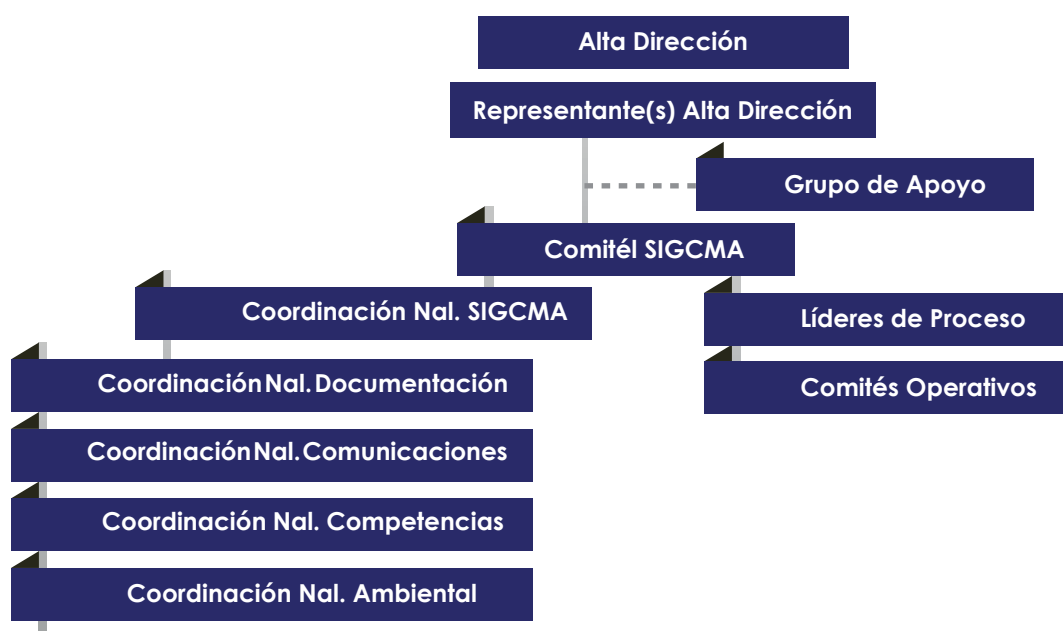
Alta Dirección

Representante(s) Alta Dirección

Grupo de Apoyo

Comitél SIGCMA

Coordinación Nal. SIGCMA

Líderes de Proceso

Comités Operativos

Coordinación Nal. Documentación

Coordinación Nal. Comunicaciones

Coordinación Nal. Competencias

Coordinación Nal. Ambiental